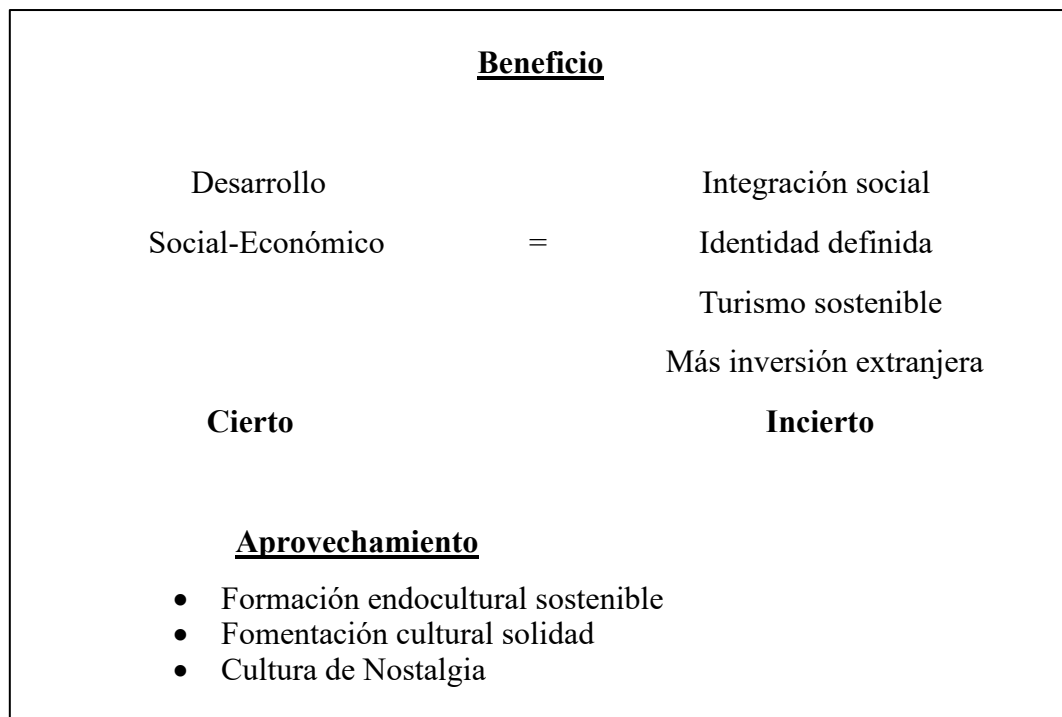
**Beneficio**

Desarrollo Social-Económico = Integración social
Identidad definida
Turismo sostenible
Más inversión extranjera

**Cierto** **Incierto**

**Aprovechamiento**

- Formación endocultural sostenible
- Fomentación cultural solidad
- Cultura de Nostalgia